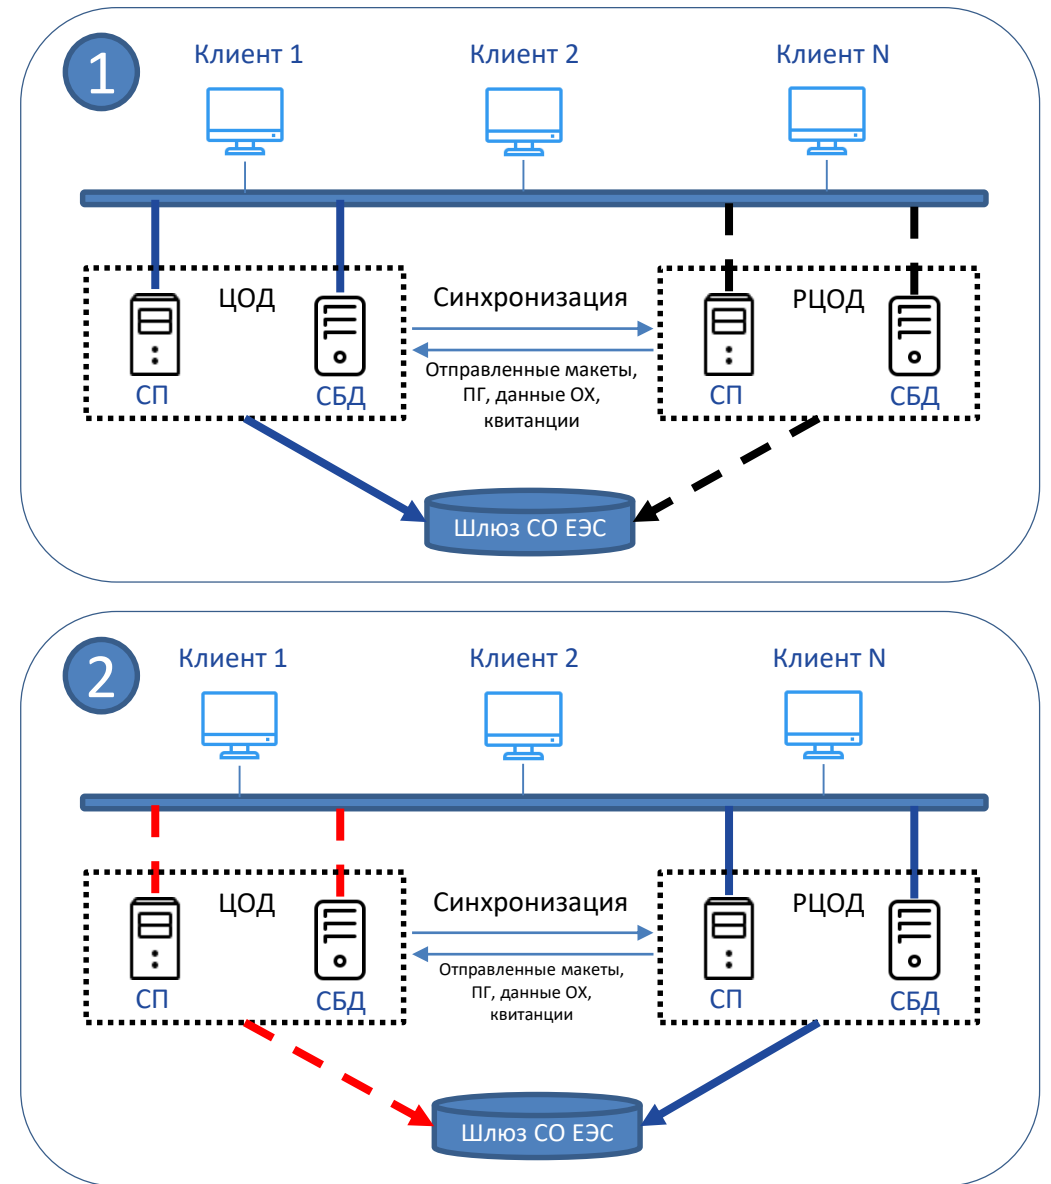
1

Клиент 1

Клиент 2

Клиент N

ЦОД

СП

СБД

Синхронизация

Отправленные макеты, ПГ, данные ОХ, квитанции

РЦОД

СП

СБД

Шлюз СО ЕЭС

2

Клиент 1

Клиент 2

Клиент N

ЦОД

СП

СБД

Синхронизация

Отправленные макеты, ПГ, данные ОХ, квитанции

РЦОД

СП

СБД

Шлюз СО ЕЭС